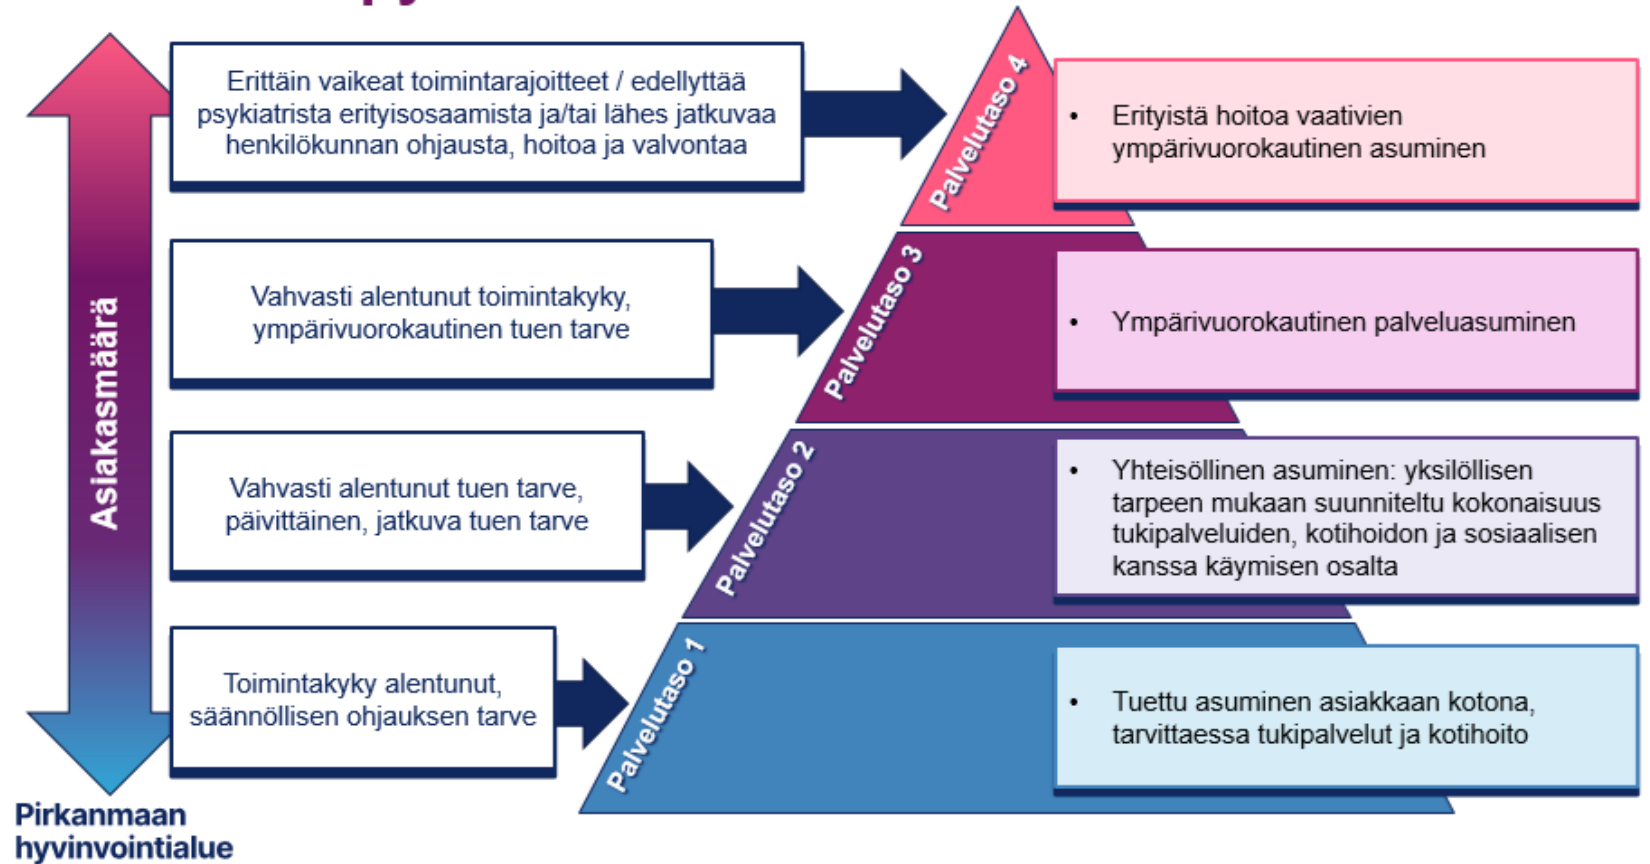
Asiakasmäärä

Erittäin vaikeat toimintarajoitteet / edellyttää psykiatrista erityisosaamista ja/tai lähes jatkuvaa henkilökunnan ohjausta, hoitoa ja valvontaa

Palvelutaso 4

• Erityistä hoitoa vaativien ympärivuorokautinen asuminen

Vahvasti alentunut toimintakyky, ympärivuorokautinen tuen tarve

Palvelutaso 3

• Ympärivuorokautinen palveluasuminen

Vahvasti alentunut tuen tarve, päivittäinen, jatkuva tuen tarve

Palvelutaso 2

• Yhteisöllinen asuminen: yksilöllisen tarpeen mukaan suunniteltu kokonaisuus tukipalveluiden, kotihoidon ja sosiaalisen kanssa käymisen osalta

Toimintakyky alentunut, säännöllisen ohjauksen tarve

Palvelutaso 1

• Tuettu asuminen asiakkaan kotona, tarvittaessa tukipalvelut ja kotihoito

Pirkanmaan hyvinvointialue